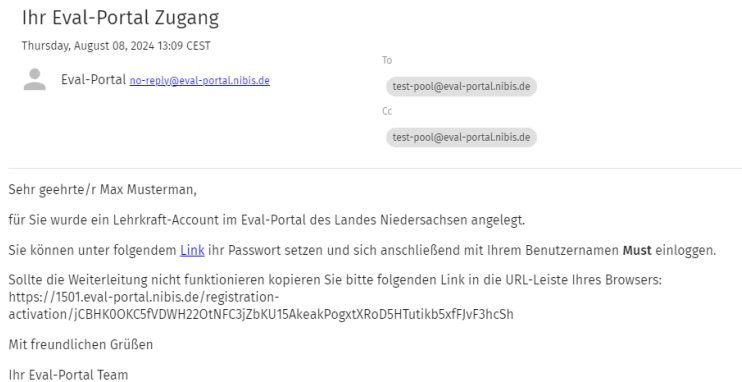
Ihr Eval-Portal Zugang

Thursday, August 08, 2024 13:09 CEST

Eval-Portal no-reply@eval-portal.nibis.de

To
test-pool@eval-portal.nibis.de
Cc
test-pool@eval-portal.nibis.de

Sehr geehrte/r Max Musterman,

für Sie wurde ein Lehrkraft-Account im Eval-Portal des Landes Niedersachsen angelegt.

Sie können unter folgendem Link ihr Passwort setzen und sich anschließend mit Ihrem Benutzernamen **Must** einloggen.

Sollte die Weiterleitung nicht funktionieren kopieren Sie bitte folgenden Link in die URL-Leiste Ihres Browsers: https://1501.eval-portal.nibis.de/registration-activation/jCBHK0OKC5fVDWH22OtNFC3jZbKU15AkeakPogxtXRoD5HTutikb5xfFJvF3hcSh

Mit freundlichen Grüßen

Ihr Eval-Portal Team